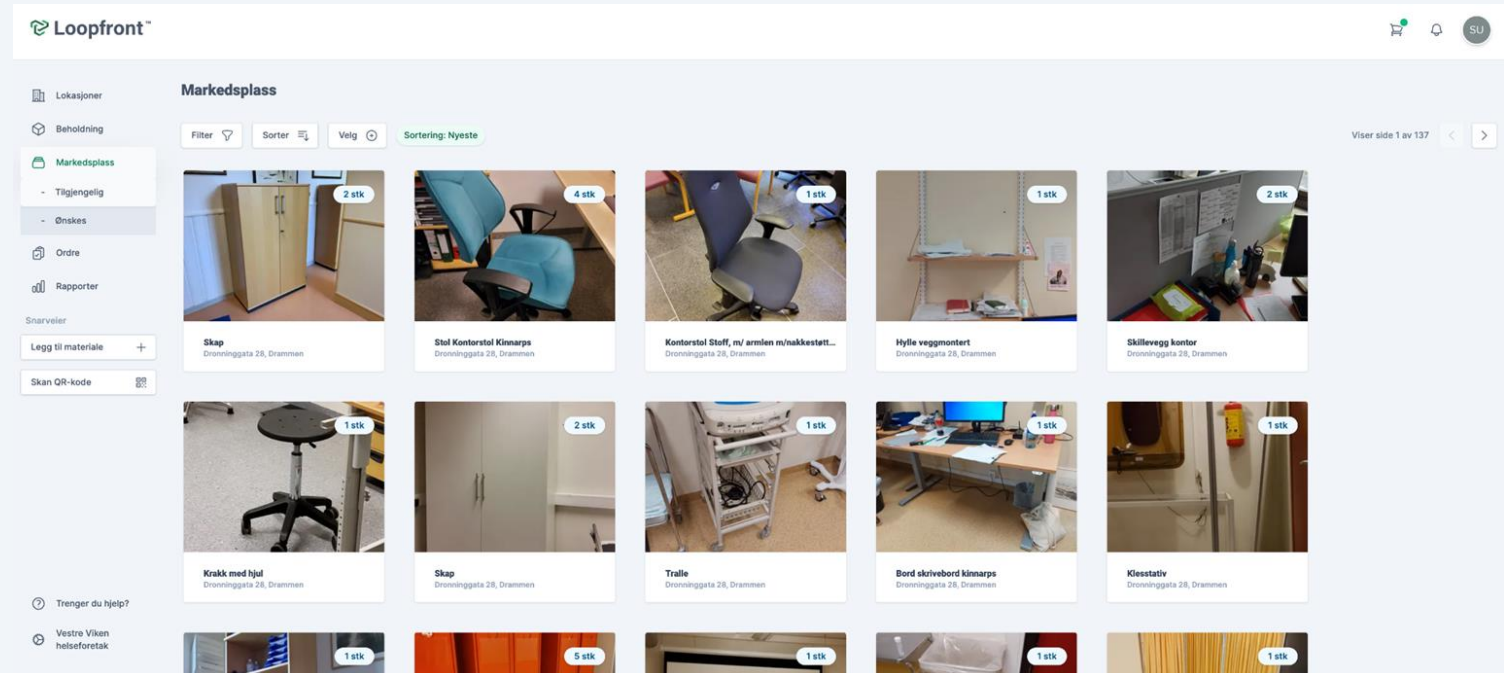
Loopfront™

SU

Lokasjoner
Beholdning
Markedsplass
- Tilgjengelig
- Ønskes
Ordre
Rapporter
Snarveier
Legg til materiale +
Skan QR-kode

Trenger du hjelp?
Vestre Viken helseforetak

Markedsplass

Filter
Sorter
Velg
Sortering: Nyeste

Viser side 1 av 137

2 stk
Skap
Dronninggata 28, Drammen

4 stk
Stol Kontorstol Kinnarps
Dronninggata 28, Drammen

1 stk
Kontorstol Stoff, m/ armlen m/nakkestøtt...
Dronninggata 28, Drammen

1 stk
Hylle veggmontert
Dronninggata 28, Drammen

2 stk
Skillevegg kontor
Dronninggata 28, Drammen

1 stk
Krakk med hjul
Dronninggata 28, Drammen

2 stk
Skap
Dronninggata 28, Drammen

1 stk
Tralle
Dronninggata 28, Drammen

1 stk
Bord skrivebord kinnarps
Dronninggata 28, Drammen

1 stk
Klesstativ
Dronninggata 28, Drammen

1 stk
5 stk
1 stk
1 stk
1 stk